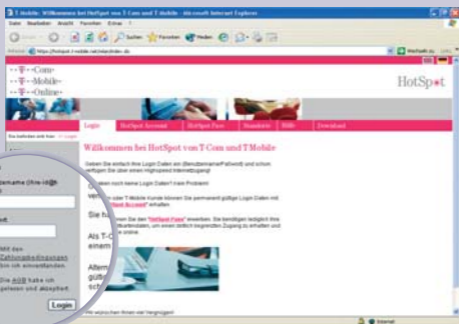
T-Mobile: Willkommen bei HotSpot von T-Com und T-Mobile - Microsoft Internet Explorer

Datei Bearbeiten Ansicht Favoriten Extras ?

Zurück Suchen Favoriten Medien

Adresse http://hotspot.t-mobile.net/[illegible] Wechseln zu Links

··T··Com··
··T··Mobile··
··T··Online··

HotSpot

Sie befinden sich hier: » Login

Login | HotSpot Account | HotSpot Pass | Standorte | Hilfe | Download

Willkommen bei HotSpot von T-Com und T-Mobile

Geben Sie einfach Ihre Login Daten ein (Benutzername/Paßwort) und schon verfügen Sie über einen Highspeed Internetzugang!

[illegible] noch keine Login Daten? Kein Problem!

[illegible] oder T-Mobile Kunde können Sie permanent gültige Login Daten mit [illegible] Account" erhalten.

Sie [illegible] Sie den "HotSpot Pass" erwerben. Sie benötigen lediglich Ihre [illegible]kartendaten, um einen zeitlich begrenzten Zugang zu erhalten und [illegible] online.

Als T-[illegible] einem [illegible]

Alternativ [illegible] gültig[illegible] sch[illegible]

Wir wünschen Ihnen viel Vergnügen!

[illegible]name (Ihre-ID@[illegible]

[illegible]rt

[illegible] Mit den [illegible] Zahlungsbedingungen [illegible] bin ich einverstanden.

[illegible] Die AGB habe ich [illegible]gelesen und akzeptiert

Login

Internet